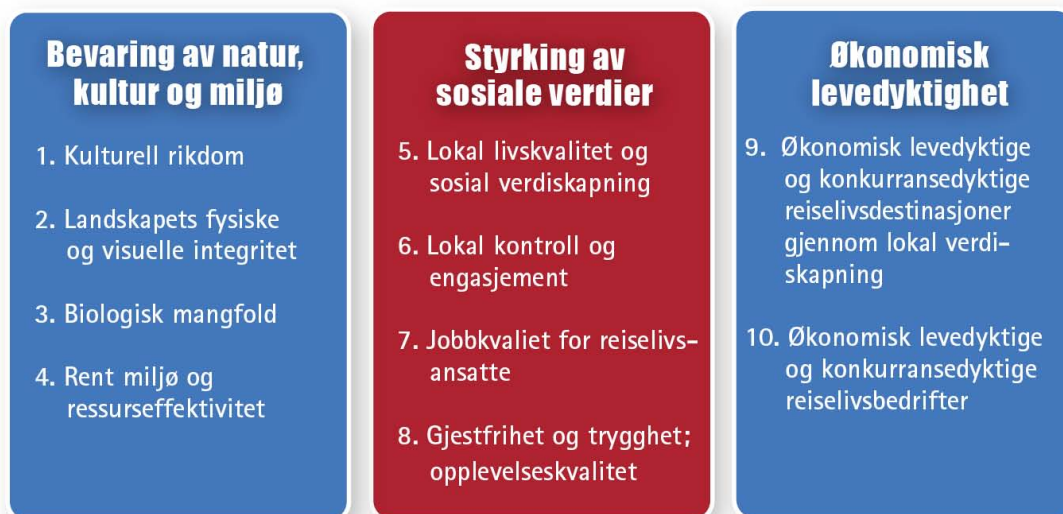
Bevaring av natur, kultur og miljø

1. Kulturell rikdom

2. Landskapets fysiske og visuelle integritet

3. Biologisk mangfold

4. Rent miljø og ressurseffektivitet

Styrking av sosiale verdier

5. Lokal livskvalitet og sosial verdiskapning

6. Lokal kontroll og engasjement

7. Jobbkvaliet for reiselivsansatte

8. Gjestfrihet og trygghet; opplevelseskvalitet

Økonomisk levedyktighet

9. Økonomisk levedyktige og konkurransedyktige reiselivsdestinasjoner gjennom lokal verdiskapning

10. Økonomisk levedyktige og konkurransedyktige reiselivsbedrifter